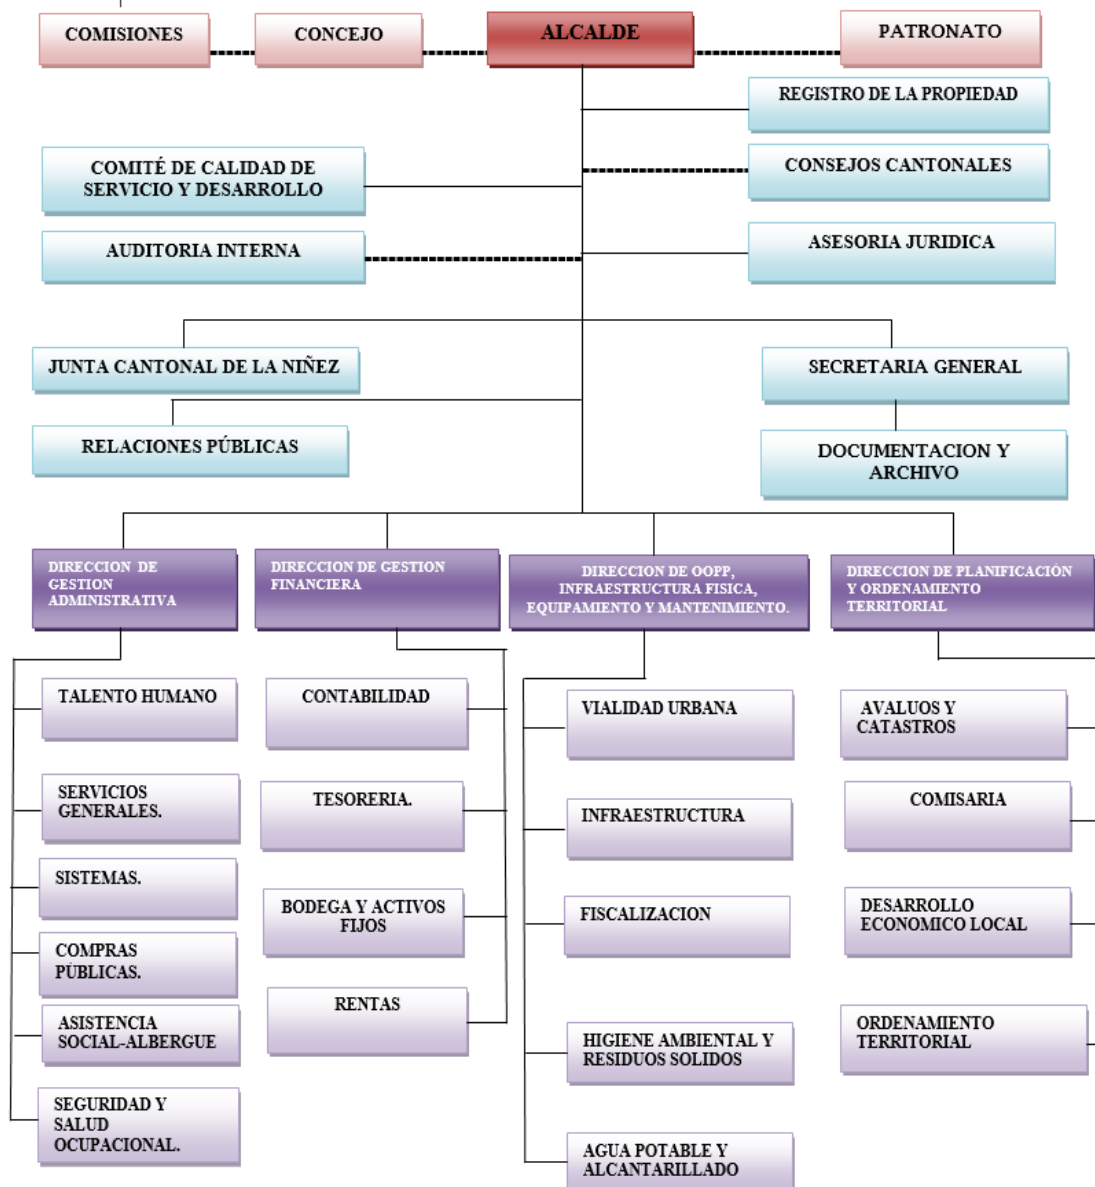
COMISIONES

CONCEJO

ALCALDE

PATRONATO

REGISTRO DE LA PROPIEDAD

COMITÉ DE CALIDAD DE SERVICIO Y DESARROLLO

CONSEJOS CANTONALES

AUDITORIA INTERNA

ASESORIA JURIDICA

JUNTA CANTONAL DE LA NIÑEZ

SECRETARIA GENERAL

RELACIONES PÚBLICAS

DOCUMENTACION Y ARCHIVO

DIRECCION DE GESTION ADMINISTRATIVA

DIRECCION DE GESTION FINANCIERA

DIRECCION DE OOPP, INFRAESTRUCTURA FISICA, EQUIPAMIENTO Y MANTENIMIENTO.

DIRECCION DE PLANIFICACIÓN Y ORDENAMIENTO TERRITORIAL

TALENTO HUMANO

SERVICIOS GENERALES.

SISTEMAS.

COMPRAS PÚBLICAS.

ASISTENCIA SOCIAL-ALBERGUE

SEGURIDAD Y SALUD OCUPACIONAL.

CONTABILIDAD

TESORERIA.

BODEGA Y ACTIVOS FIJOS

RENTAS

VIALIDAD URBANA

INFRAESTRUCTURA

FISCALIZACION

HIGIENE AMBIENTAL Y RESIDUOS SOLIDOS

AGUA POTABLE Y ALCANTARILLADO

AVALUOS Y CATASTROS

COMISARIA

DESARROLLO ECONOMICO LOCAL

ORDENAMIENTO TERRITORIAL